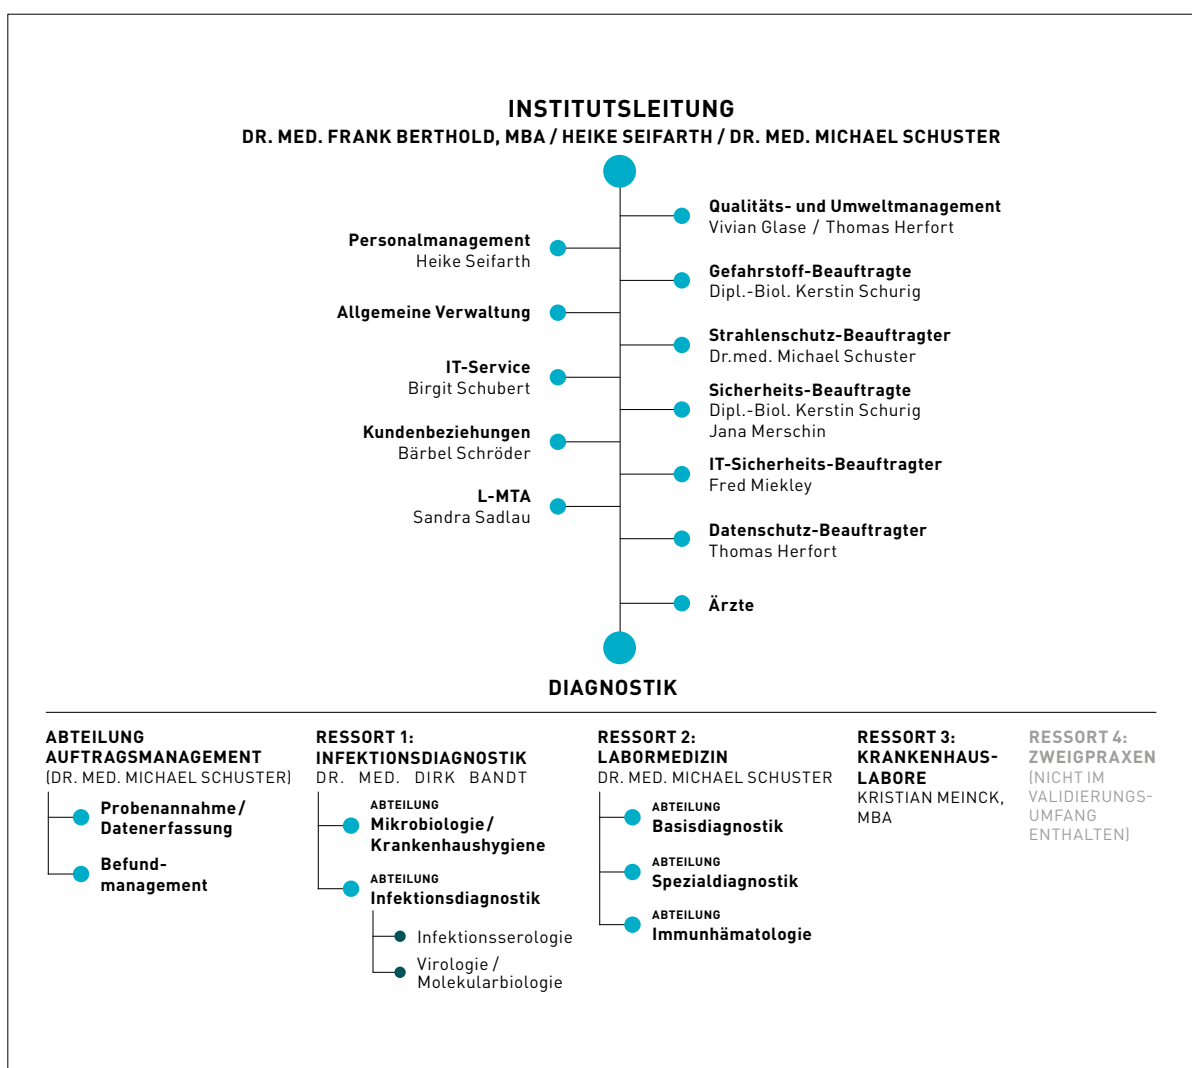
INSTITUTSLEITUNG
DR. MED. FRANK BERTHOLD, MBA / HEIKE SEIFARTH / DR. MED. MICHAEL SCHUSTER

Qualitäts- und Umweltmanagement
Vivian Glase / Thomas Herfort

Personalmanagement
Heike Seifarth

Gefahrstoff-Beauftragte
Dipl.-Biol. Kerstin Schurig

Allgemeine Verwaltung

Strahlenschutz-Beauftragter
Dr.med. Michael Schuster

IT-Service
Birgit Schubert

Sicherheits-Beauftragte
Dipl.-Biol. Kerstin Schurig
Jana Merschin

Kundenbeziehungen
Bärbel Schröder

IT-Sicherheits-Beauftragter
Fred Miekley

L-MTA
Sandra Sadlau

Datenschutz-Beauftragter
Thomas Herfort

Ärzte

DIAGNOSTIK

ABTEILUNG AUFTRAGSMANAGEMENT
(DR. MED. MICHAEL SCHUSTER)

Probenannahme / Datenerfassung

Befundmanagement

RESSORT 1: INFEKTIONSDIAGNOSTIK
DR. MED. DIRK BANDT

ABTEILUNG
Mikrobiologie / Krankenhaushygiene

ABTEILUNG
Infektionsdiagnostik

Infektionsserologie

Virologie / Molekularbiologie

RESSORT 2: LABORMEDIZIN
DR. MED. MICHAEL SCHUSTER

ABTEILUNG
Basisdiagnostik

ABTEILUNG
Spezialdiagnostik

ABTEILUNG
Immunhämatologie

RESSORT 3: KRANKENHAUS-LABORE
KRISTIAN MEINCK, MBA

RESSORT 4: ZWEIGPRAXEN
(NICHT IM VALIDIERUNGSUMFANG ENTHALTEN)